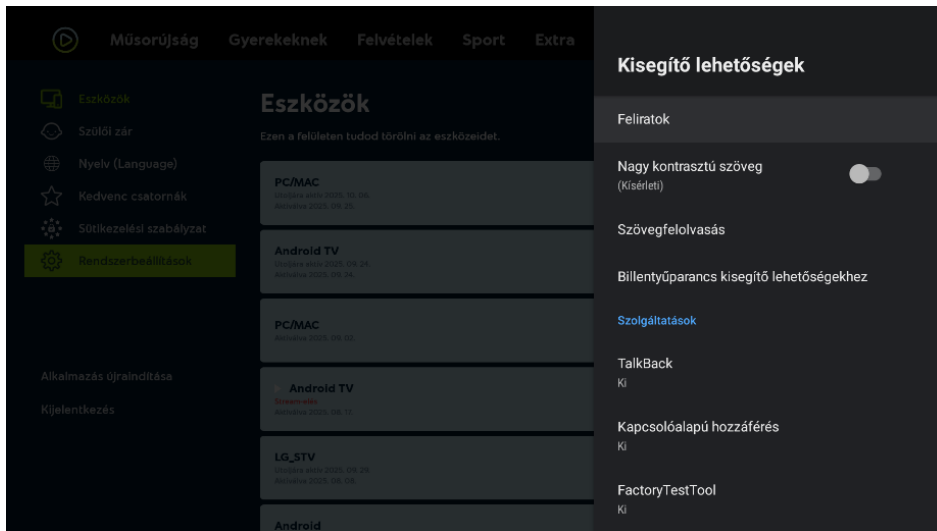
Műsorújság Gyerekeknek Felvételek Sport Extra

Eszközök
Szülői zár
Nyelv (Language)
Kedvenc csatornák
Sütikezelési szabályzat
Rendszerbeállítások

Alkalmazás újraindítása
Kijelentkezés

Eszközök
Ezen a felületen tudod törölni az eszközeidet.

PC/MAC
Utoljára aktív 2025. 09. 06.
Aktiválva 2025. 09. 25.

Android TV
Utoljára aktív 2025. 09. 24.
Aktiválva 2025. 09. 24.

PC/MAC
Aktiválva 2025. 09. 02.

Android TV
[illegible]
Aktiválva 2025. 09. 11.

LG_STV
Utoljára aktív 2025. 09. 24.
Aktiválva 2025. 08. 08.

Android

Kisegítő lehetőségek
Feliratok
Nagy kontrasztú szöveg
(Kísérleti)
Szövegfelolvasás
Billentyűparancs kisegítő lehetőségekhez
Szolgáltatások
TalkBack
Ki
Kapcsolóalapú hozzáférés
Ki
FactoryTestTool
Ki